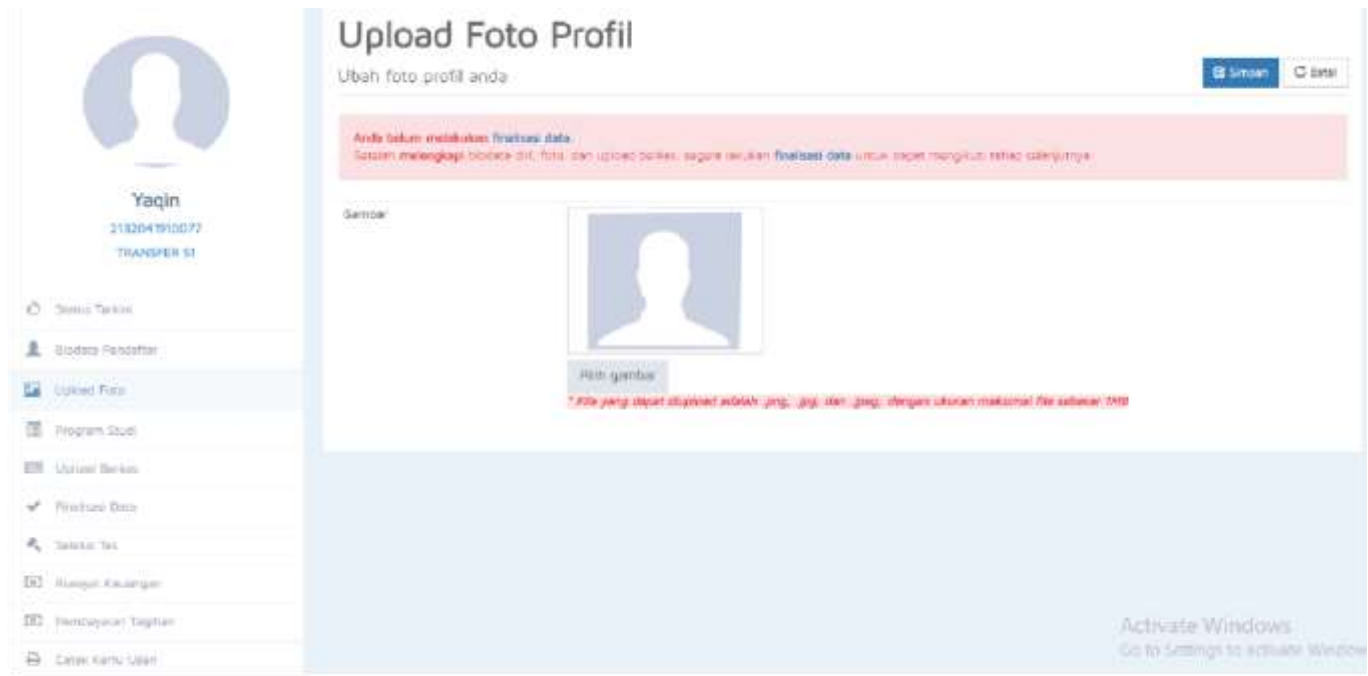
Yaqin
2182041910077
TRANSFER S1

Status Terkini
Biodata Pendaftar
Upload Foto
Program Studi
Unggah Berkas
Finalisasi Data
Seleksi Tes
Riwayat Keuangan
Pembayaran Tagihan
Cetak Kartu Ujian

Upload Foto Profil
Ubah foto profil anda

Simpan
Batal

Anda belum melakukan finalisasi data.
Setelah melengkapi biodata diri, foto, dan upload berkas, segera lakukan finalisasi data untuk dapat mengikuti tahap selanjutnya.

Gambar

Pilih gambar
* File yang dapat diupload adalah .png, .jpg, dan .jpeg, dengan ukuran maksimal file sebesar 1MB

Activate Windows
Go to Settings to activate Windows.